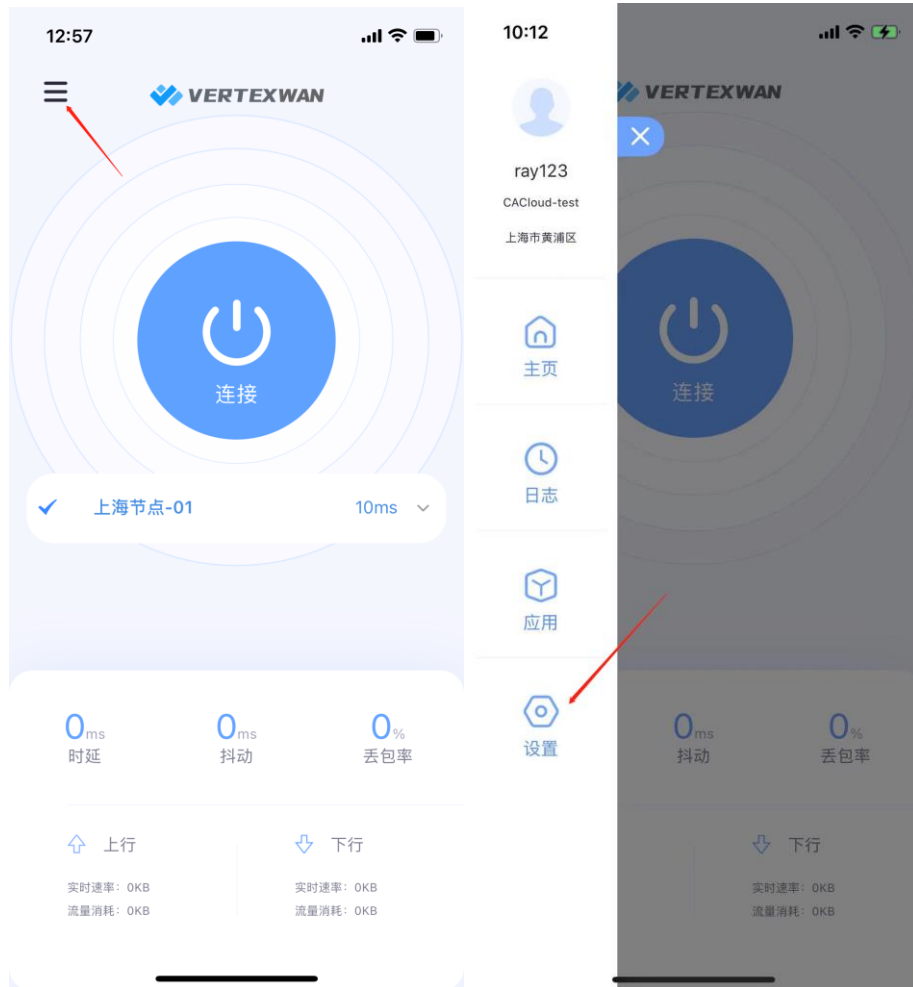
12:57

VERTEXWAN

连接

上海节点-01 10ms

0ms
时延

0ms
抖动

0%
丢包率

上行
实时速率：0KB
流量消耗：0KB

下行
实时速率：0KB
流量消耗：0KB

10:12

ray123
CACloud-test
上海市黄浦区

主页
日志
应用
设置

VERTEXWAN

连接

0ms
抖动

0%
丢包率

下行
实时速率：0KB
流量消耗：0KB